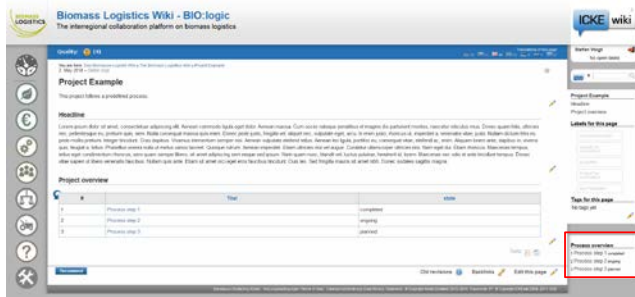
BIOMASS LOGISTICS

Biomass Logistics Wiki - BIO:logic

The interregional collaboration platform on biomass logistics

ICKE wiki

Quality: (16)

Stefan Vogel

Project Example

This project follows a predefined process.

Headline

Lorem ipsum dolor sit amet, consectetuer adipiscing elit. Aenean commodo ligula eget dolor. Aenean massa. Cum sociis natoque penatibus et magnis dis parturient montes, nascetur ridiculus mus. Donec quam felis, ultricies nec, pellentesque eu, pretium quis, sem. Nulla consequat massa quis enim. Donec pede justo, fringilla vel, aliquet nec, vulputate eget, arcu. In enim justo, rhoncus ut, imperdiet a, venenatis vitae, justo. Nullam dictum felis eu pede mollis pretium. Integer tincidunt. Cras dapibus. Vivamus elementum semper nisi. Aenean vulputate eleifend tellus. Aenean leo ligula, porttitor eu, consequat vitae, eleifend ac, enim. Aliquam lorem ante, dapibus in, viverra quis, feugiat a, tellus. Phasellus viverra nulla ut metus varius laoreet. Quisque rutrum. Aenean imperdiet. Etiam ultricies nisi vel augue. Curabitur ullamcorper ultricies nisi. Nam eget dui. Etiam rhoncus. Maecenas tempus, tellus eget condimentum rhoncus, sem quam semper libero, sit amet adipiscing sem neque sed ipsum. Nam quam nunc, blandit vel, luctus pulvinar, hendrerit id, lorem. Maecenas nec odio et ante tincidunt tempus. Donec vitae sapien ut libero venenatis faucibus. Nullam quis ante. Etiam sit amet orci eget eros faucibus tincidunt. Duis leo. Sed fringilla mauris sit amet nibh. Donec sodales sagittis magna.

Project overview

| # | Titel | state |
|---|---|---|
| 1 | Process step 1 | completed |
| 2 | Process step 2 | ongoing |
| 3 | Process step 3 | planned |

Old revisions | Backlinks | Edit this page

Project Example
Headline
Project overview

Labels for this page

Tags for this page
No tags yet

Process overview
Process step 1 completed
Process step 2 ongoing
Process step 3 planned